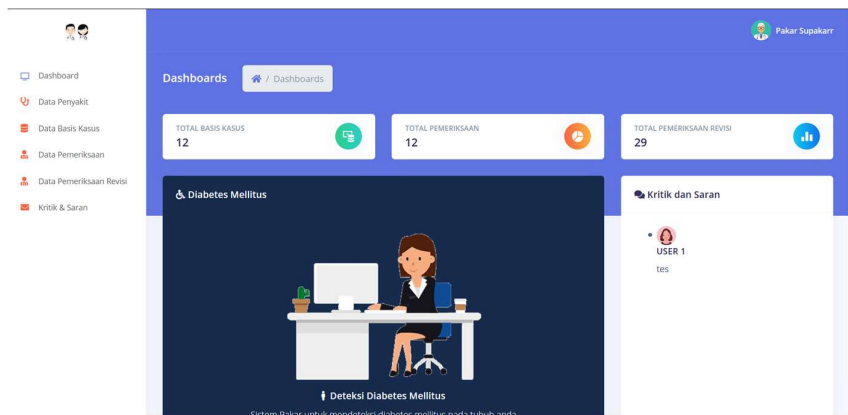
Pakar Supakarr

Dashboard
Data Penyakit
Data Basis Kasus
Data Pemeriksaan
Data Pemeriksaan Revisi
Kritik & Saran

Dashboards
/ Dashboards

TOTAL BASIS KASUS
12

TOTAL PEMERIKSAAN
12

TOTAL PEMERIKSAAN REVISI
29

Diabetes Mellitus

Kritik dan Saran

USER 1
tes

Deteksi Diabetes Mellitus
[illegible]